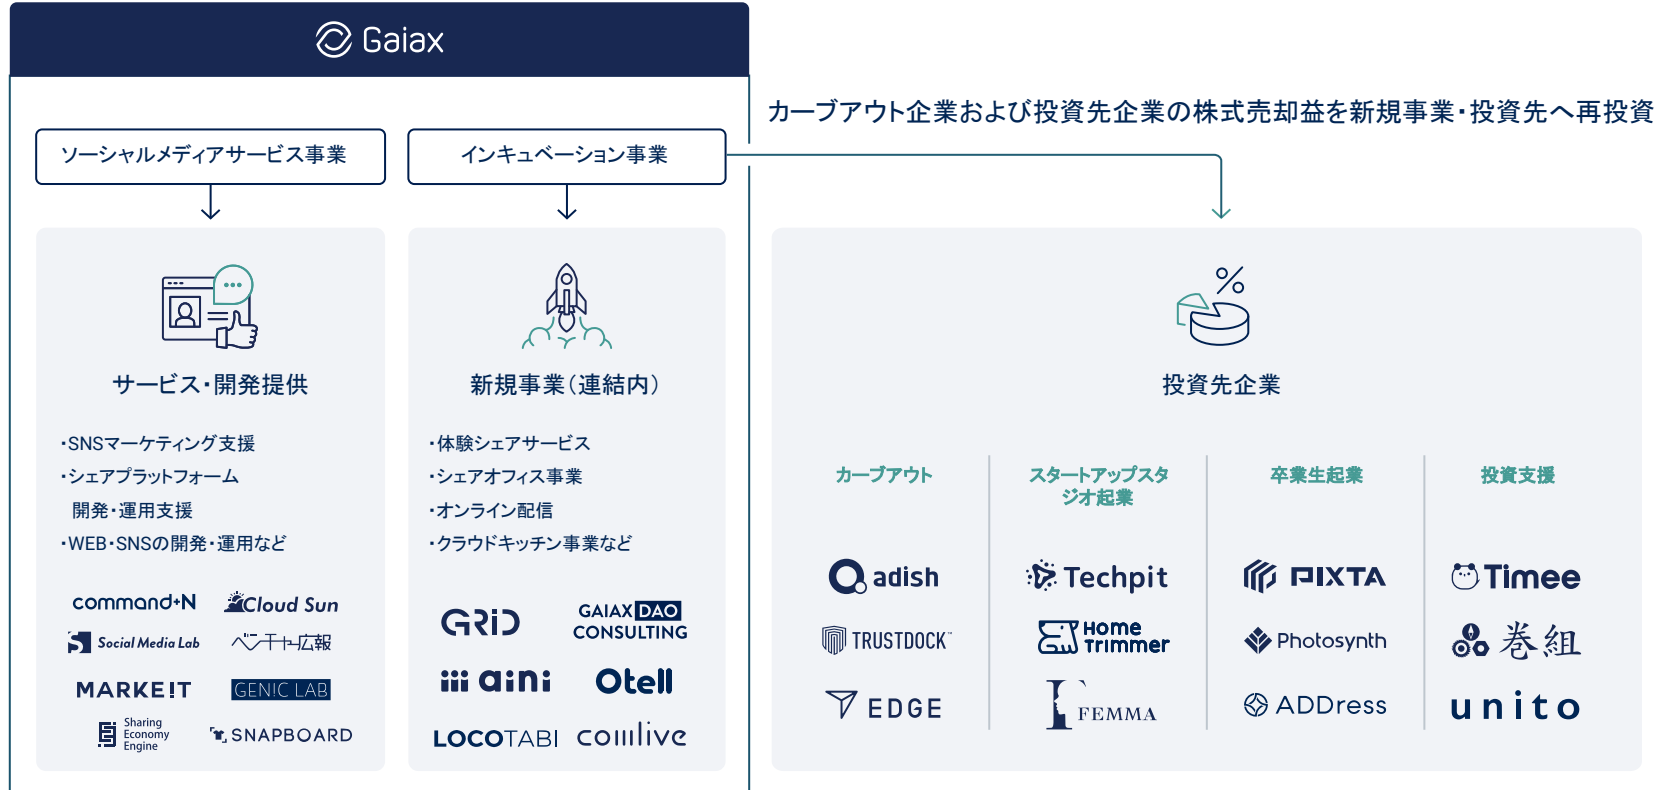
Gaiax

カーブアウト企業および投資先企業の株式売却益を新規事業・投資先へ再投資

ソーシャルメディアサービス事業

インキュベーション事業

サービス・開発提供

・SNSマーケティング支援
・シェアプラットフォーム開発・運用支援
・WEB・SNSの開発・運用など

command+N
Cloud Sun
Social Media Lab
ベンチャー広報
MARKEIT
GENIC LAB
Sharing Economy Engine
SNAPBOARD

新規事業(連結内)

・体験シェアサービス
・シェアオフィス事業
・オンライン配信
・クラウドキッチン事業など

GRiD
GAIAX DAO CONSULTING
aini
Otell
LOCOTABI
comlive

投資先企業

カーブアウト

スタートアップスタジオ起業

卒業生起業

投資支援

adish
TRUSTDOCK
EDGE
Techpit
Home Trimmer
FEMMA
PIXTA
Photosynth
ADDress
Timee
巻組
unito